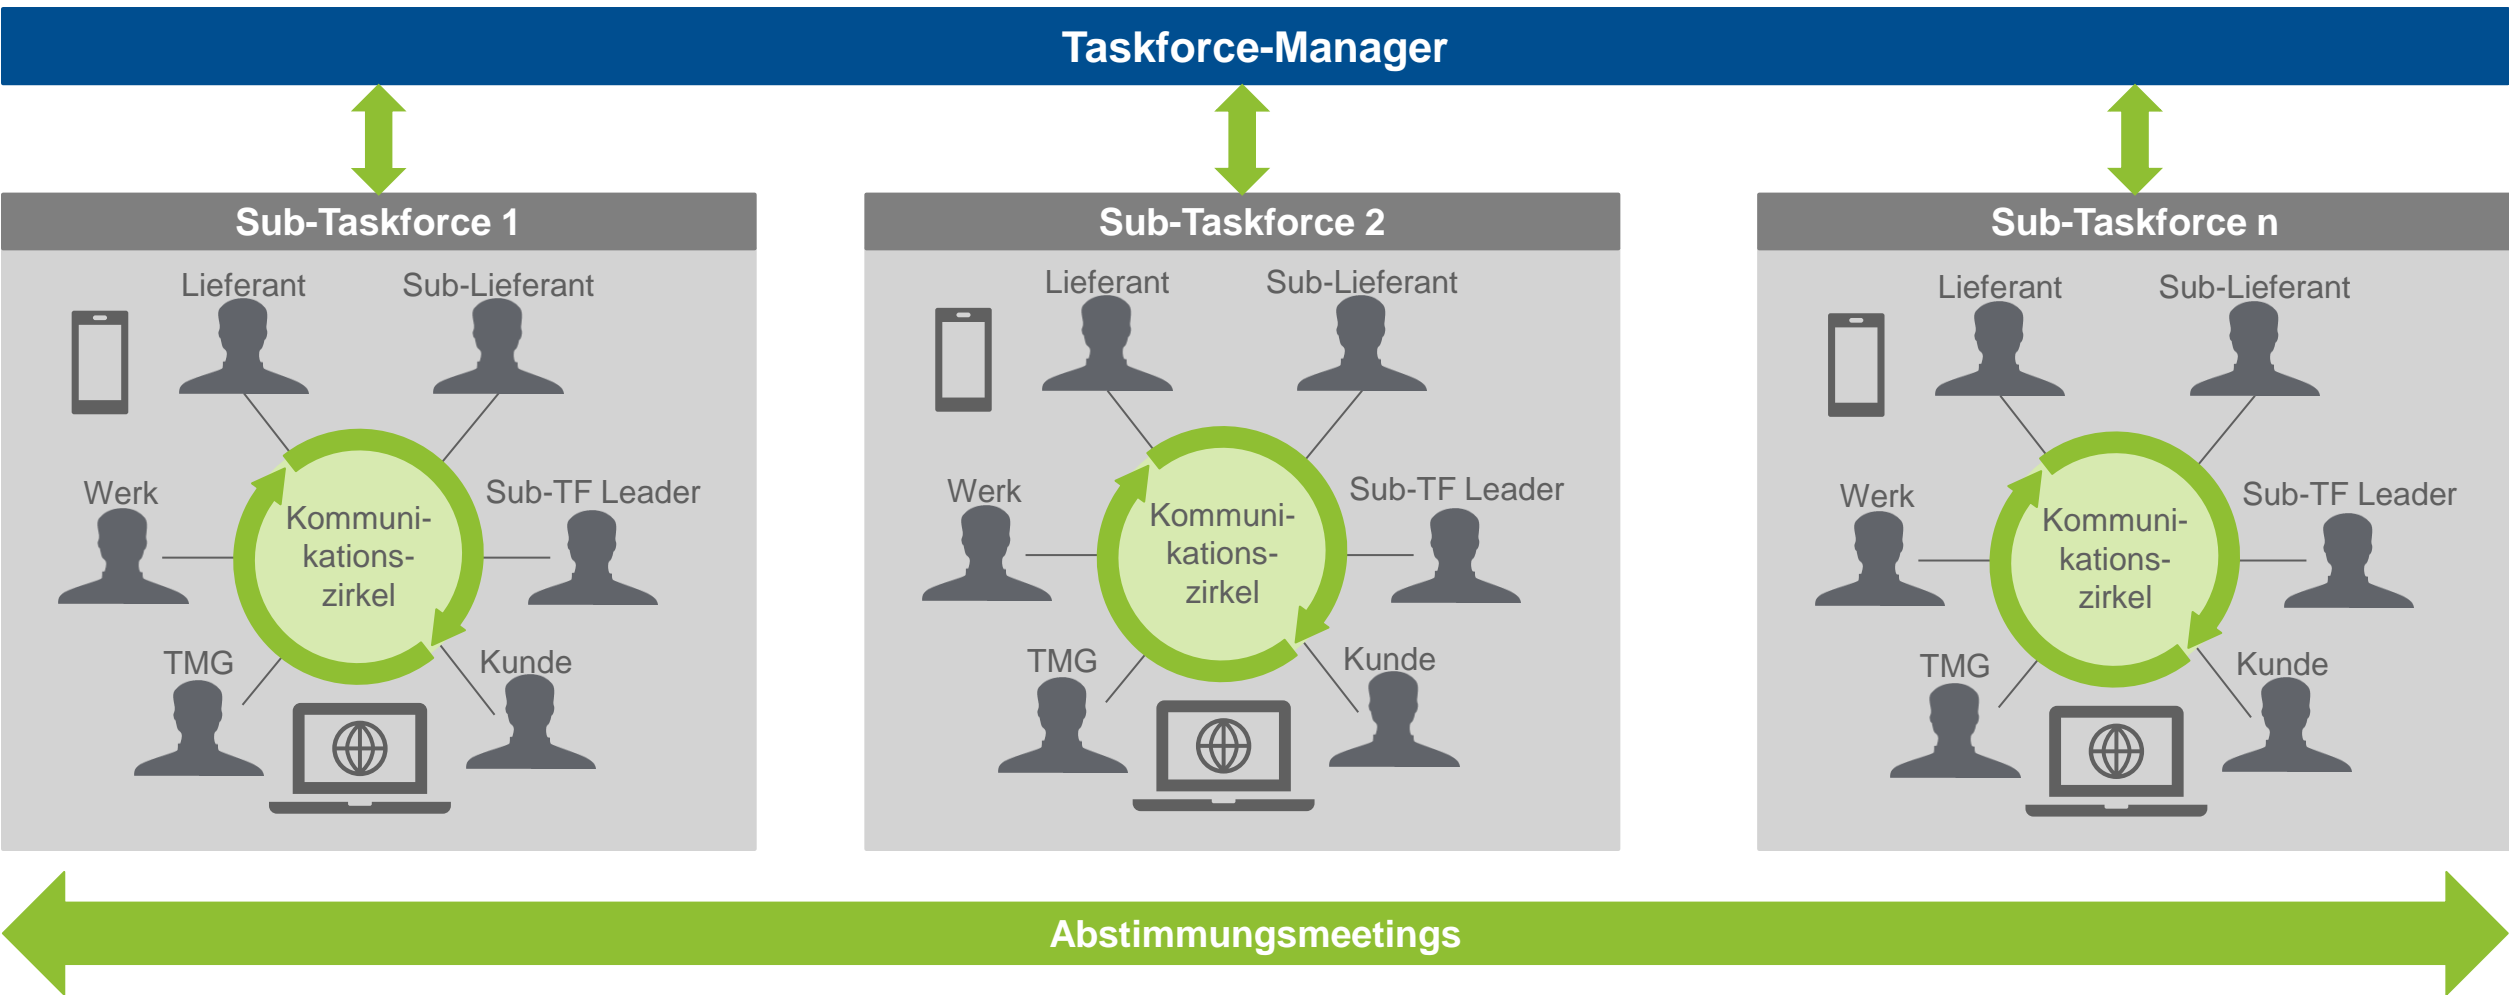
Taskforce-Manager

Sub-Taskforce 1

Lieferant
Sub-Lieferant
Werk
Kommuni-kations-zirkel
Sub-TF Leader
TMG
Kunde

Sub-Taskforce 2

Lieferant
Sub-Lieferant
Werk
Kommuni-kations-zirkel
Sub-TF Leader
TMG
Kunde

Sub-Taskforce n

Lieferant
Sub-Lieferant
Werk
Kommuni-kations-zirkel
Sub-TF Leader
TMG
Kunde

Abstimmungsmeetings